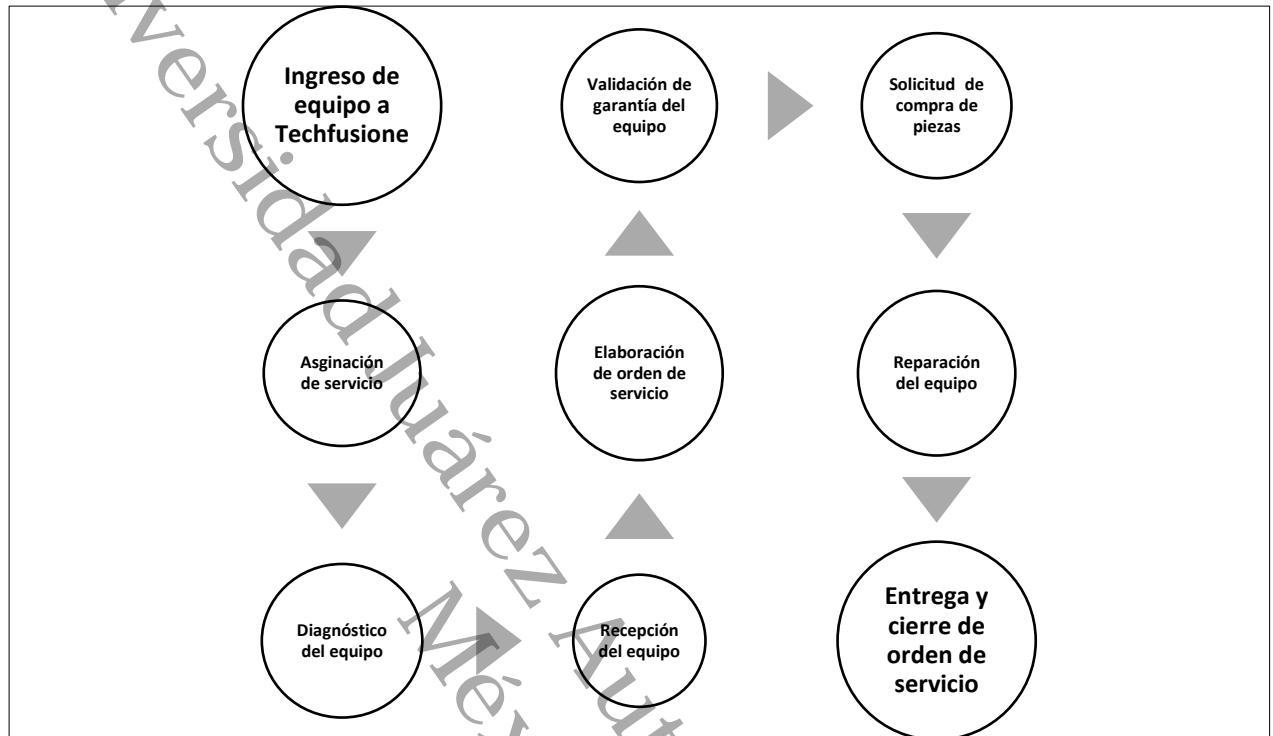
Ingreso de equipo a Techfusione

Validación de garantía del equipo

Solicitud de compra de piezas

Asignación de servicio

Elaboración de orden de servicio

Reparación del equipo

Diagnóstico del equipo

Recepción del equipo

Entrega y cierre de orden de servicio

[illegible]versidad Juárez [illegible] Méx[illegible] Aut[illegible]